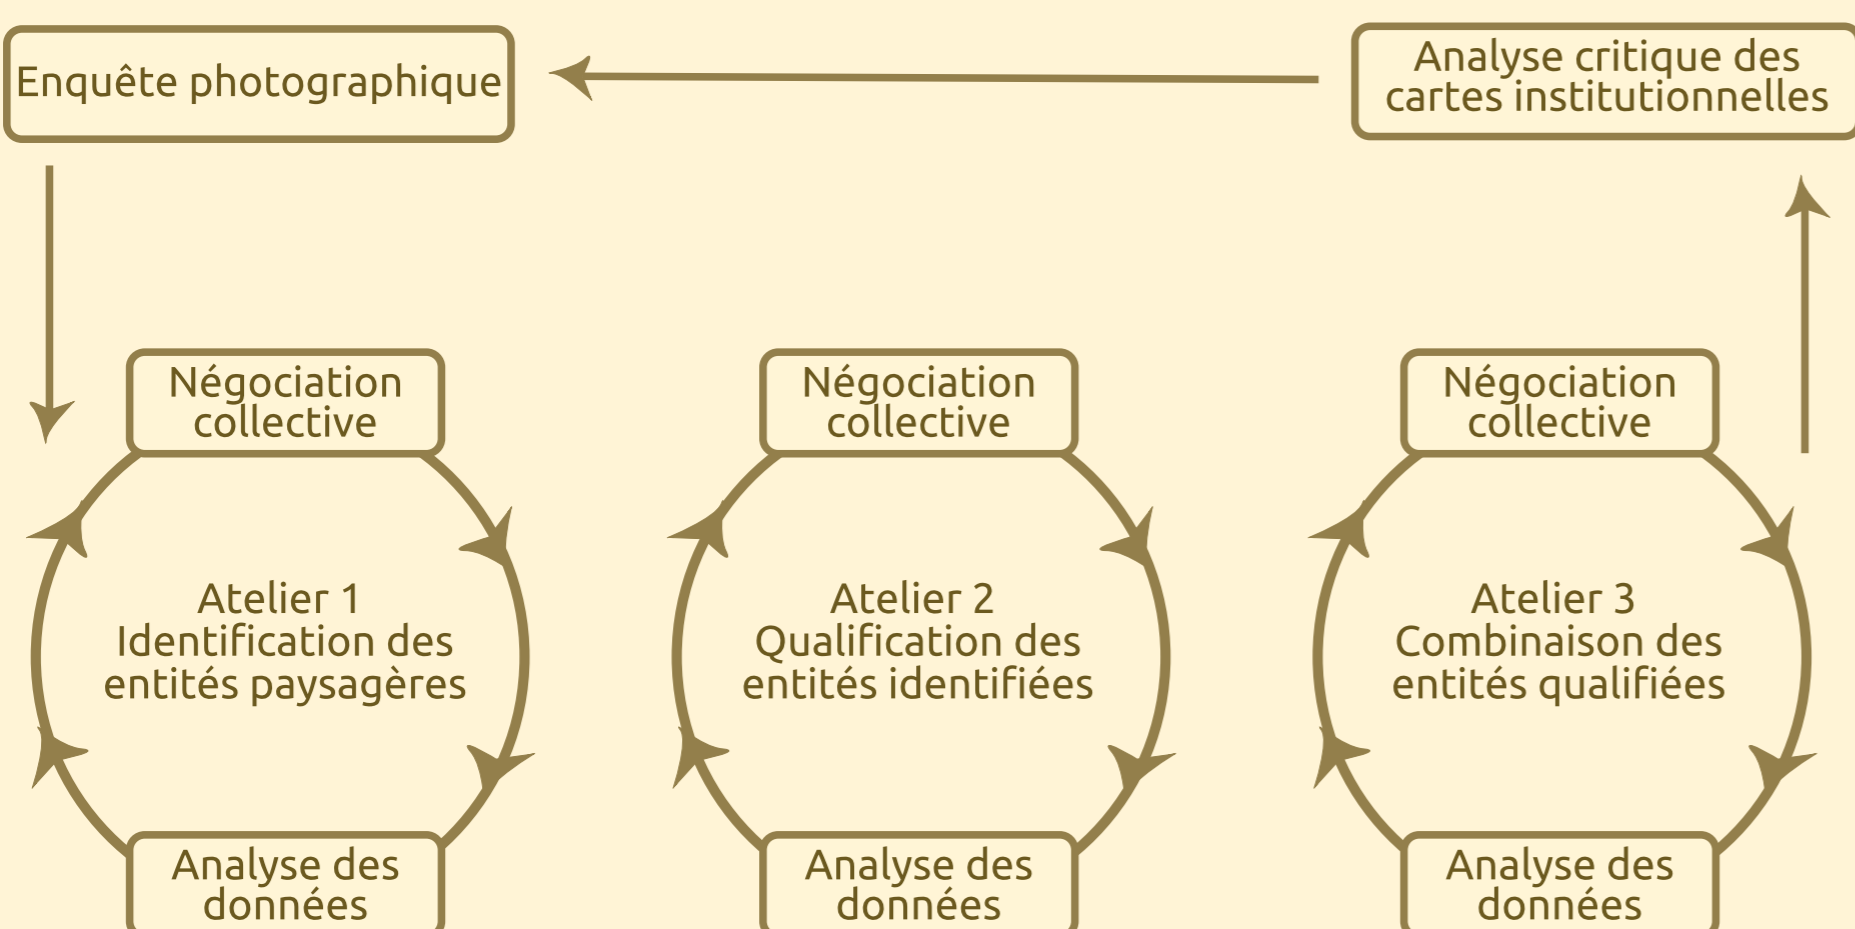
Enquête photographique

Analyse critique des cartes institutionnelles

Négociation collective

Atelier 1
Identification des entités paysagères

Analyse des données

Négociation collective

Atelier 2
Qualification des entités identifiées

Analyse des données

Négociation collective

Atelier 3
Combinaison des entités qualifiées

Analyse des données